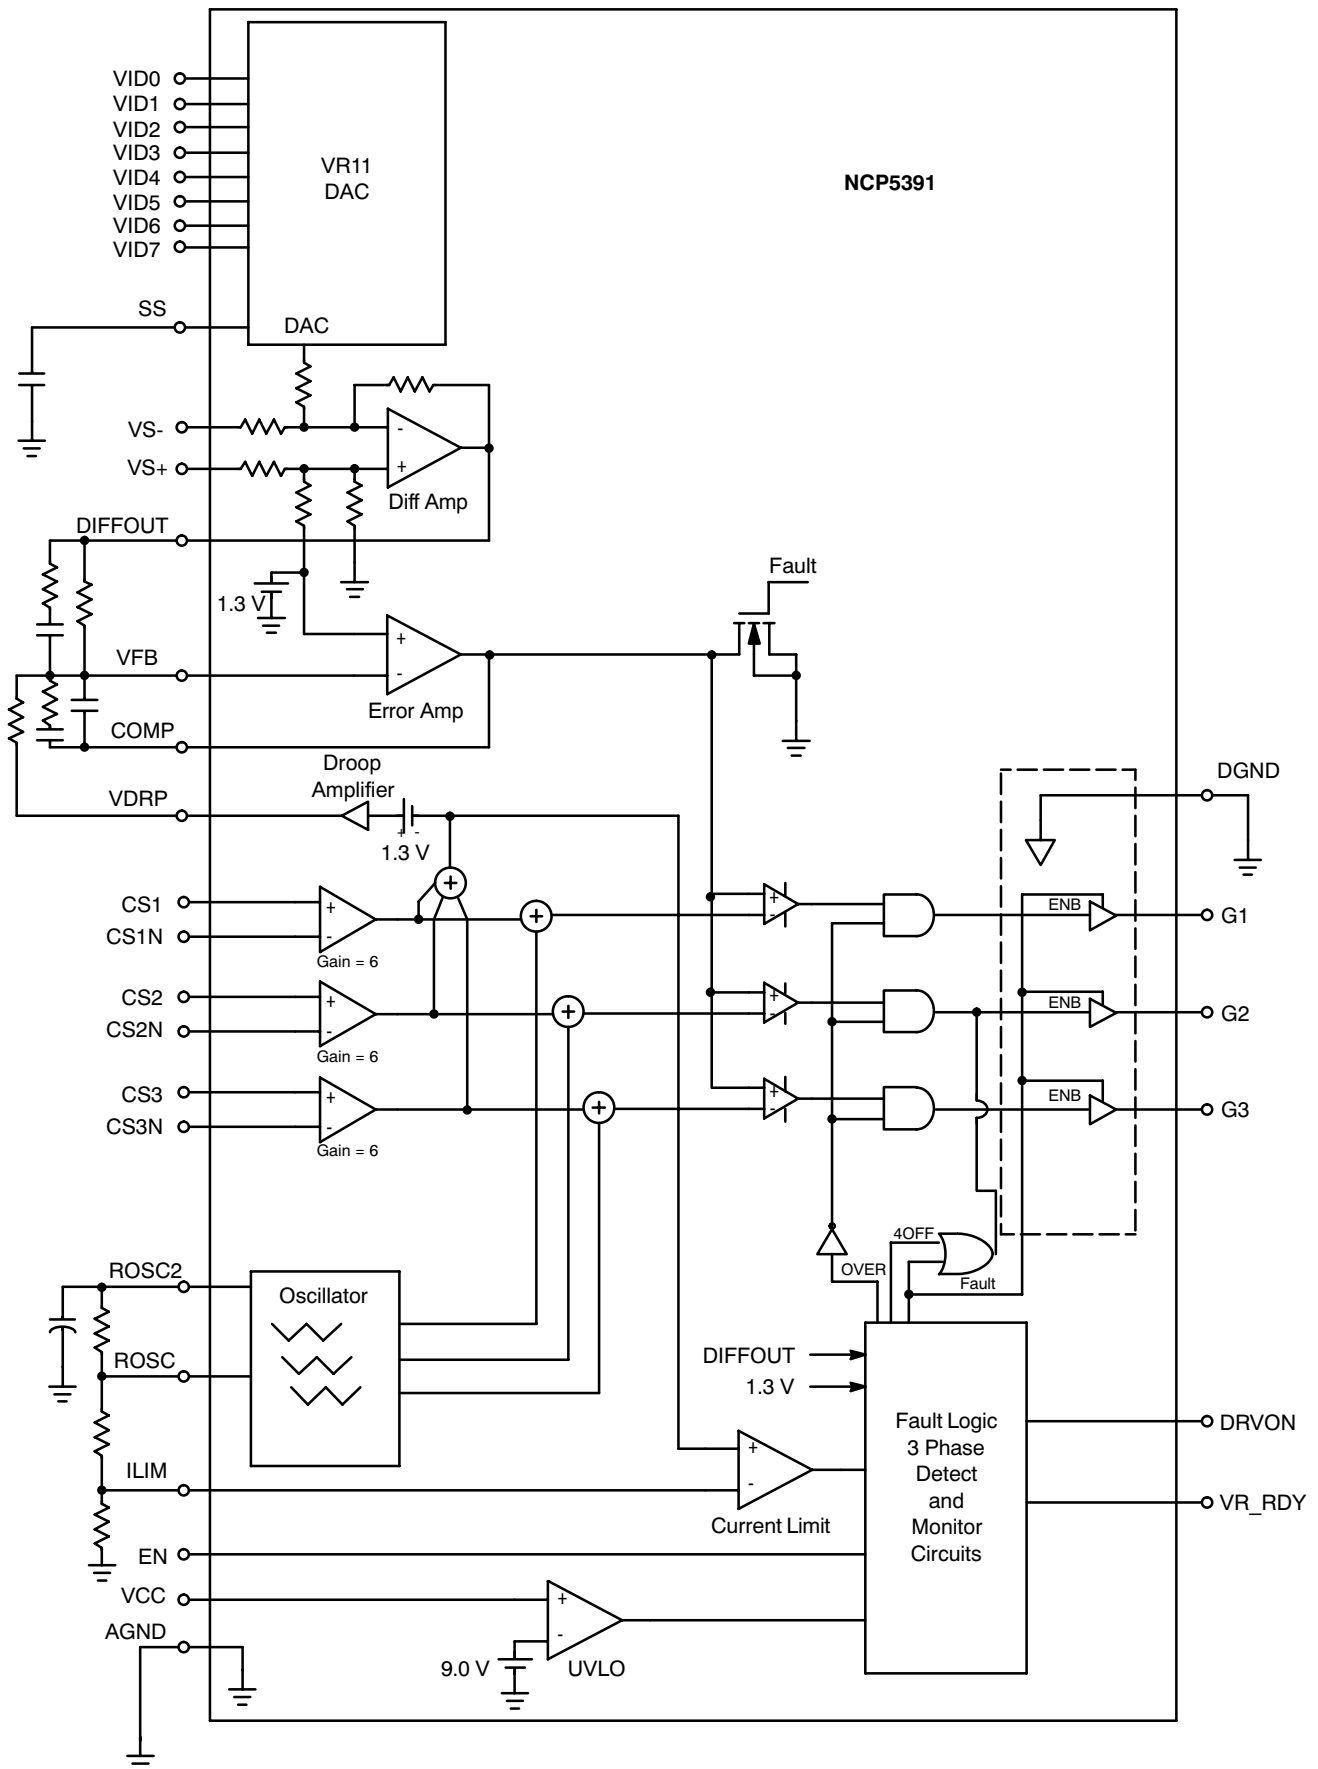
VID0
VID1
VID2
VID3
VID4
VID5
VID6
VID7
VR11
DAC
NCP5391
SS
DAC
VS-
VS+
Diff Amp
DIFFOUT
Fault
1.3 V
VFB
Error Amp
COMP
Droop
Amplifier
VDRP
1.3 V
DGND
CS1
CS1N
Gain = 6
ENB
G1
CS2
CS2N
Gain = 6
ENB
G2
CS3
CS3N
Gain = 6
ENB
G3
4OFF
OVER
Fault
ROSC2
Oscillator
ROSC
DIFFOUT
1.3 V
Fault Logic
3 Phase
Detect
and
Monitor
Circuits
DRVON
ILIM
Current Limit
VR_RDY
EN
VCC
AGND
9.0 V
UVLO